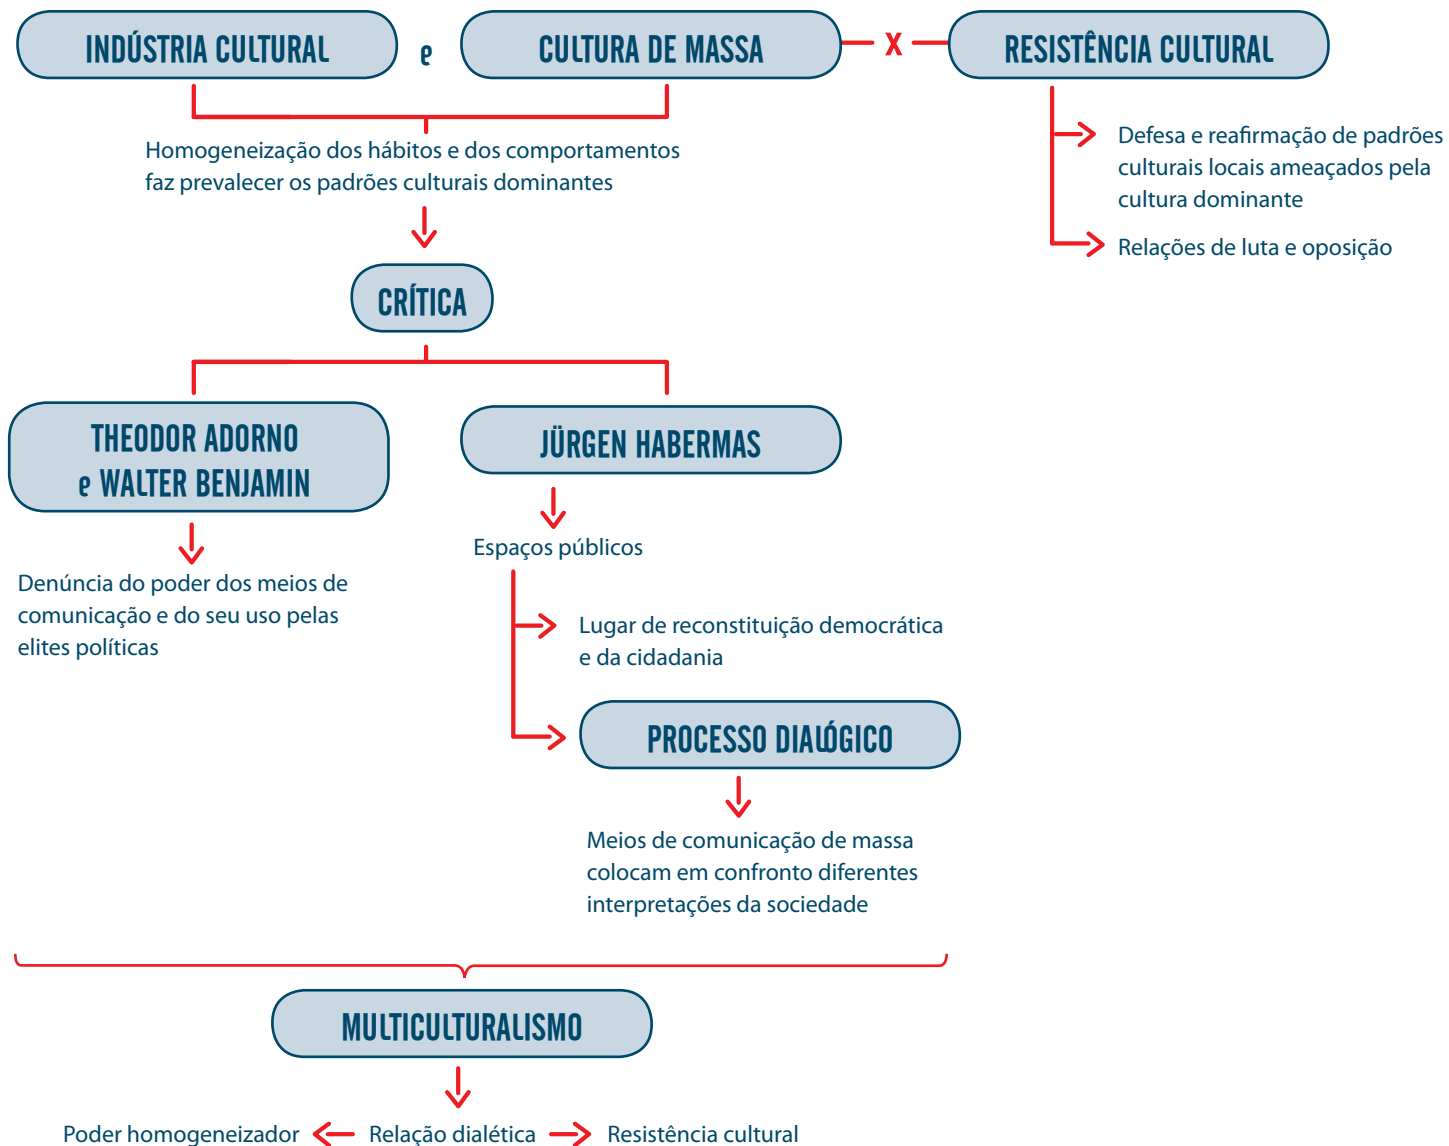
INDÚSTRIA CULTURAL e CULTURA DE MASSA X RESISTÊNCIA CULTURAL

Homogeneização dos hábitos e dos comportamentos faz prevalecer os padrões culturais dominantes

Defesa e reafirmação de padrões culturais locais ameaçados pela cultura dominante

Relações de luta e oposição

CRÍTICA

THEODOR ADORNO e WALTER BENJAMIN

JÜRGEN HABERMAS

Denúncia do poder dos meios de comunicação e do seu uso pelas elites políticas

Espaços públicos

Lugar de reconstituição democrática e da cidadania

PROCESSO DIALÓGICO

Meios de comunicação de massa colocam em confronto diferentes interpretações da sociedade

MULTICULTURALISMO

Poder homogeneizador Relação dialética Resistência cultural